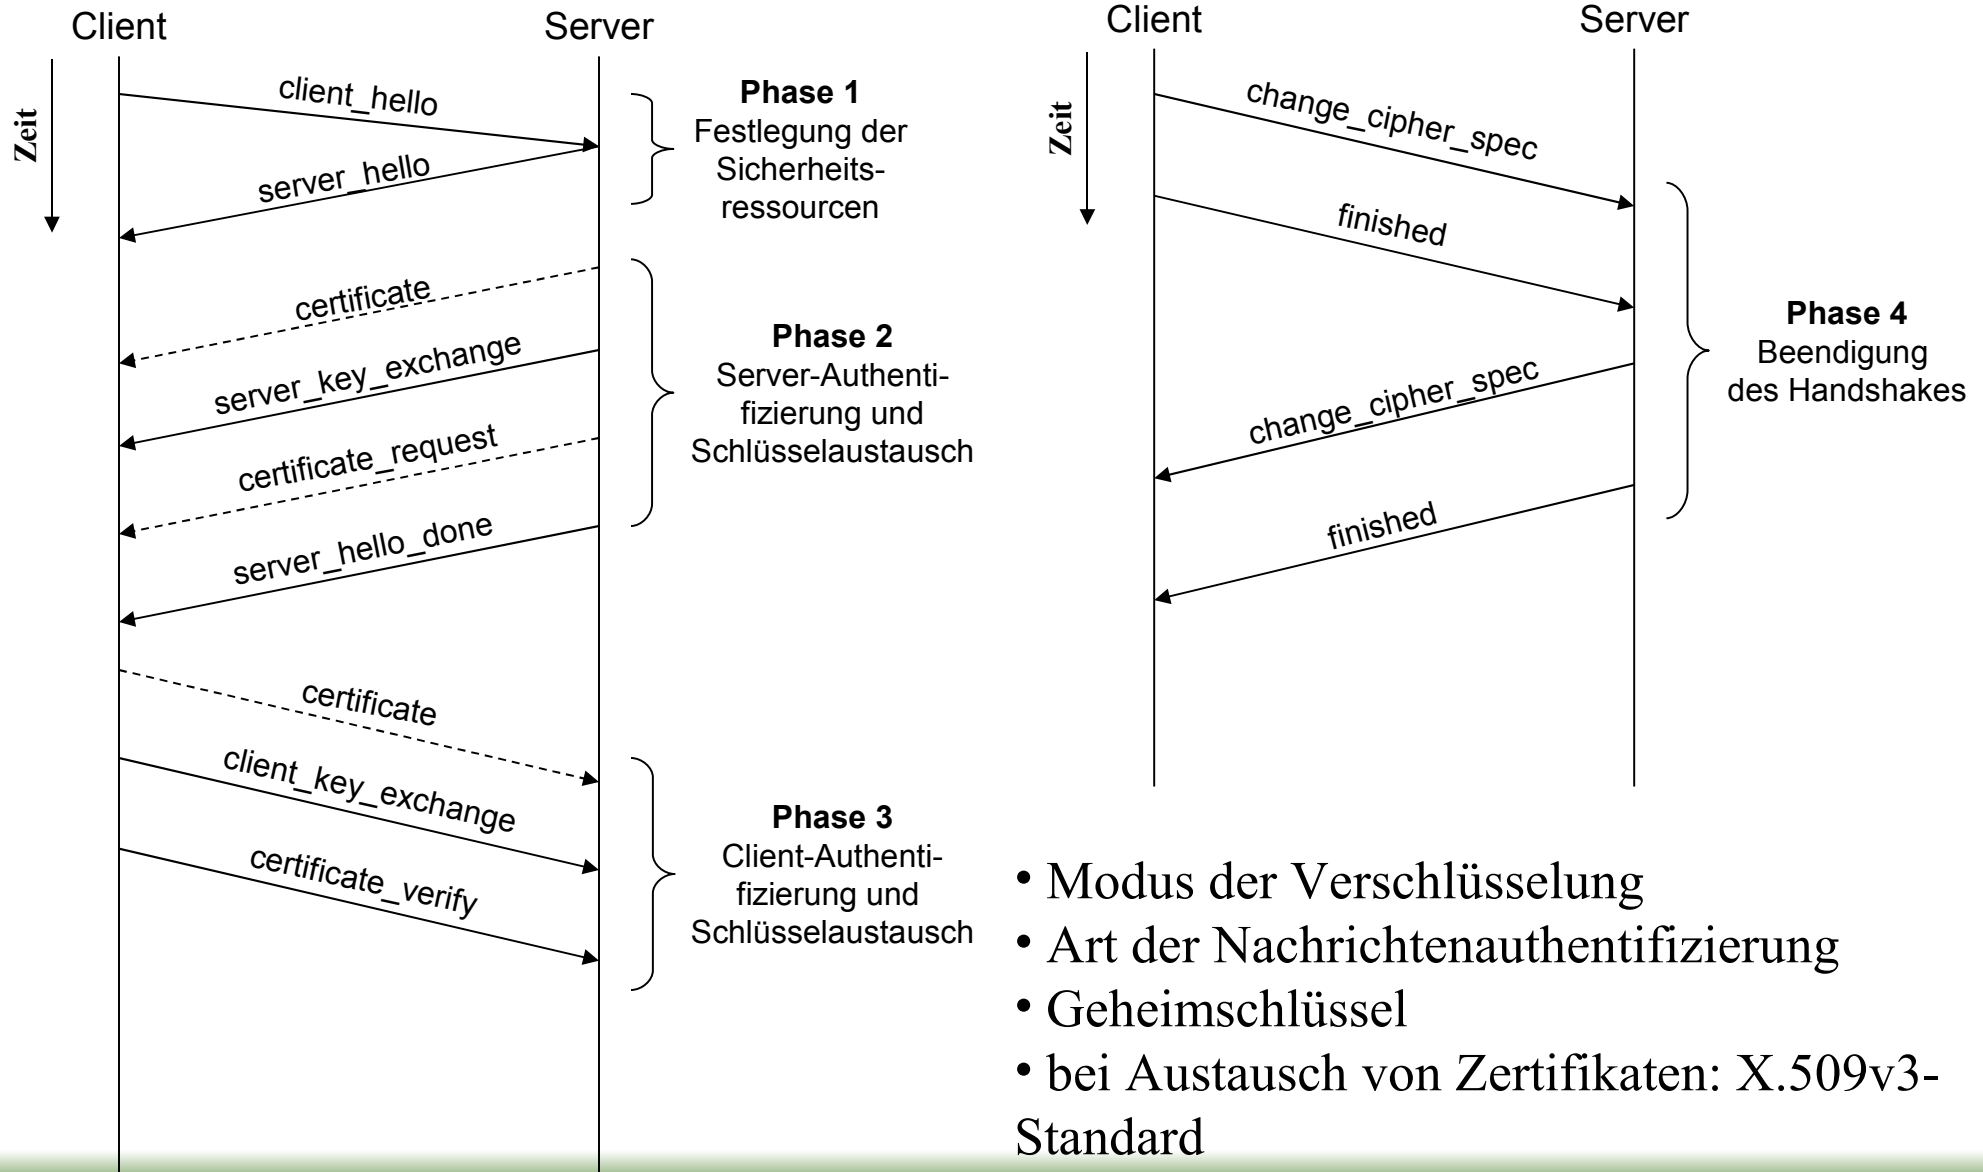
Client

Server

Zeit

client_hello

server_hello

Phase 1
Festlegung der Sicherheitsressourcen

certificate

server_key_exchange

certificate_request

server_hello_done

Phase 2
Server-Authentifizierung und Schlüsselaustausch

certificate

client_key_exchange

certificate_verify

Phase 3
Client-Authentifizierung und Schlüsselaustausch

Client

Server

Zeit

change_cipher_spec

finished

change_cipher_spec

finished

Phase 4
Beendigung des Handshakes

• Modus der Verschlüsselung
• Art der Nachrichtenauthentifizierung
• Geheimschlüssel
• bei Austausch von Zertifikaten: X.509v3-Standard